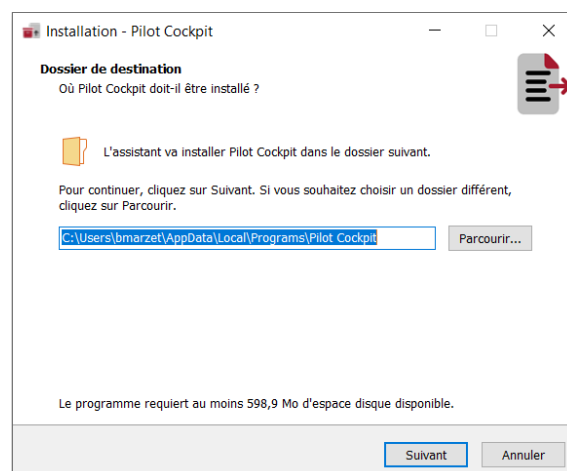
Installation - Pilot Cockpit

Dossier de destination
Où Pilot Cockpit doit-il être installé ?

L'assistant va installer Pilot Cockpit dans le dossier suivant.

Pour continuer, cliquez sur Suivant. Si vous souhaitez choisir un dossier différent, cliquez sur Parcourir.

C:\Users\bmarzet\AppData\Local\Programs\Pilot Cockpit

Parcourir...

Le programme requiert au moins 598,9 Mo d'espace disque disponible.

Suivant

Annuler